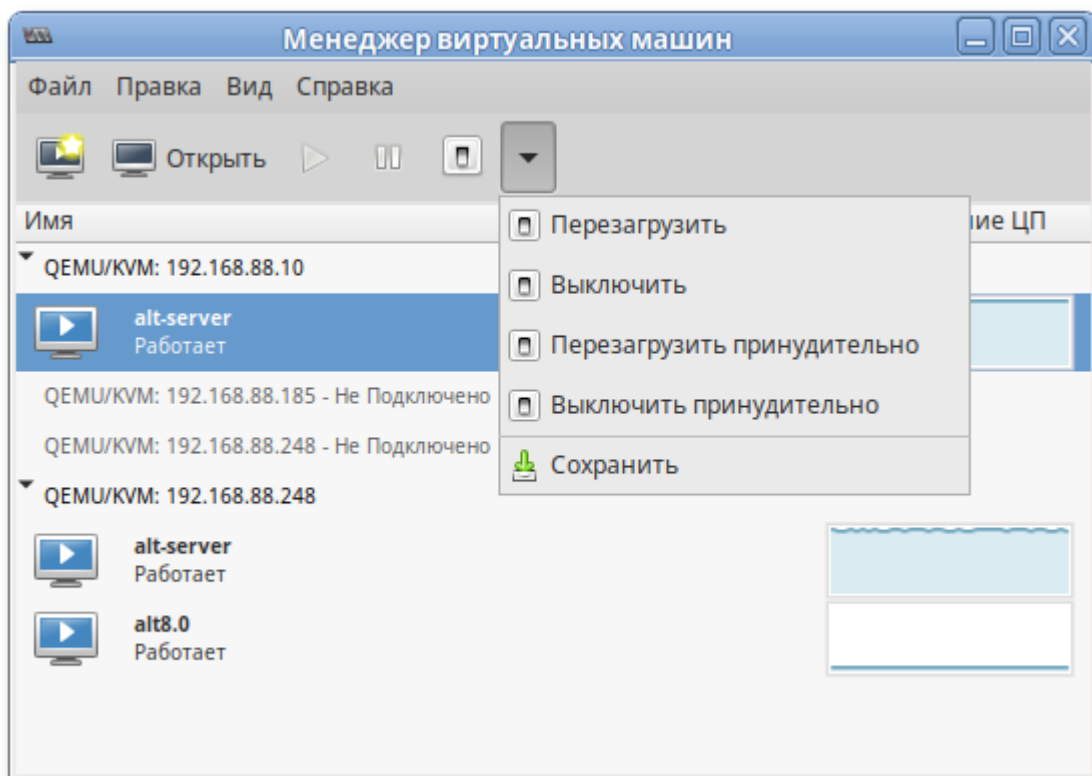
Менеджер виртуальных машин

Файл Правка Вид Справка

Открыть

Имя

ние ЦП

QEMU/KVM: 192.168.88.10

alt-server
Работает

QEMU/KVM: 192.168.88.185 - Не Подключено

QEMU/KVM: 192.168.88.248 - Не Подключено

QEMU/KVM: 192.168.88.248

alt-server
Работает

alt8.0
Работает

Перезагрузить

Выключить

Перезагрузить принудительно

Выключить принудительно

Сохранить